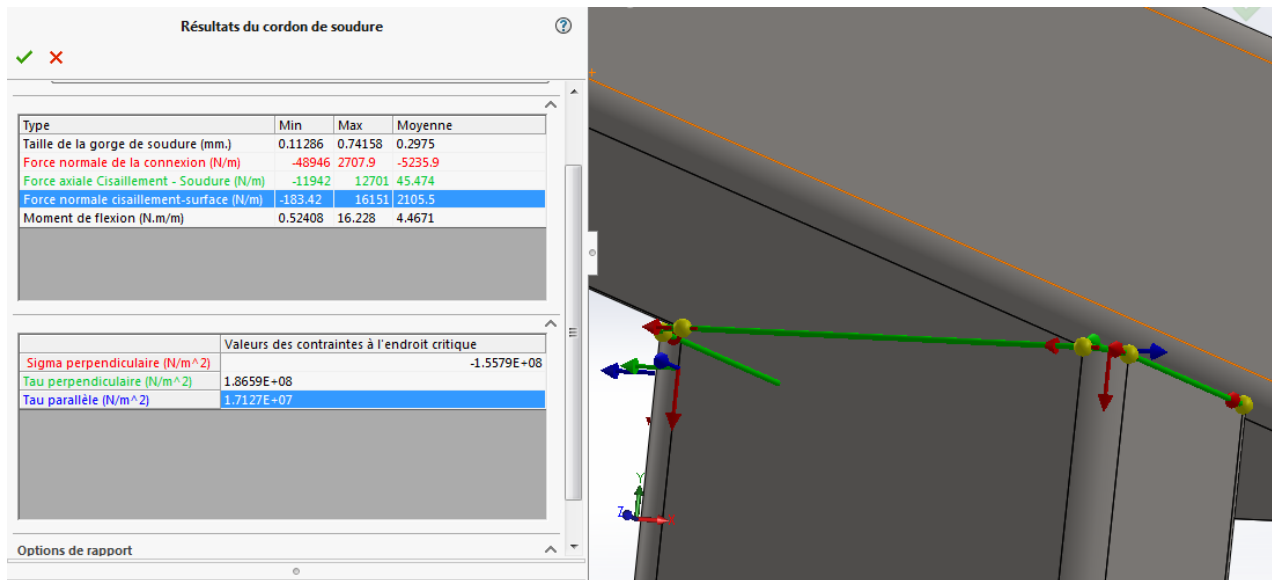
Résultats du cordon de soudure

| Type | Min | Max | Moyenne |
|---|---|---|---|
| Taille de la gorge de soudure (mm.) | 0.11286 | 0.74158 | 0.2975 |
| Force normale de la connexion (N/m) | -48946 | 2707.9 | -5235.9 |
| Force axiale Cisaillement - Soudure (N/m) | -11942 | 12701 | 45.474 |
| Force normale cisaillement-surface (N/m) | -183.42 | 16151 | 2105.5 |
| Moment de flexion (N.m/m) | 0.52408 | 16.228 | 4.4671 |

| | Valeurs des contraintes à l'endroit critique |
|---|---|
| Sigma perpendiculaire (N/m^2) | -1.5579E+08 |
| Tau perpendiculaire (N/m^2) | 1.8659E+08 |
| Tau parallèle (N/m^2) | 1.7127E+07 |

Options de rapport

Y
Z
X